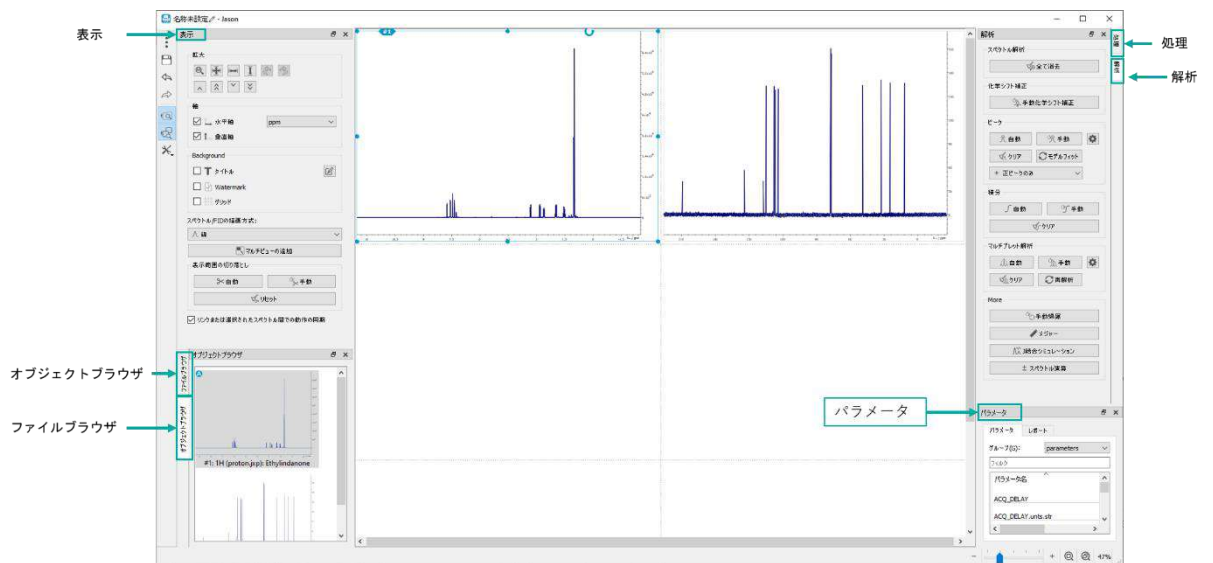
表示
名称未設定 - Jason
表示
拡大
軸
水平軸 ppm
垂直軸
Background
タイトル
Watermark
グリッド
スペクトル/FIDの描画方式:
線
マルチビューの追加
表示範囲の切り落とし
自動
手動
リセット
リンクまたは選択されたスペクトル間での動作の同期
オブジェクトブラウザ
オブジェクトブラウザ
ファイルブラウザ
ファイルブラウザ
オブジェクトブラウザ
#1: 1H (proton.jxp): Ethylindanone
#1
解析
スペクトル解析
全て消去
化学シフト補正
手動化学シフト補正
ピーク
自動
手動
クリア
モデルフィット
+ 正ピークのみ
積分
自動
手動
クリア
マルチプレット解析
自動
手動
クリア
再解析
More
手動帰属
ラベラー
結合シミュレーション
スペクトル演算
処理
解析
処理
解析
パラメータ
パラメータ
パラメータ
レポート
グループ(G):
parameters
フィルタ
パラメータ名
ACQ_DELAY
ACQ_DELAY.units.str
47%